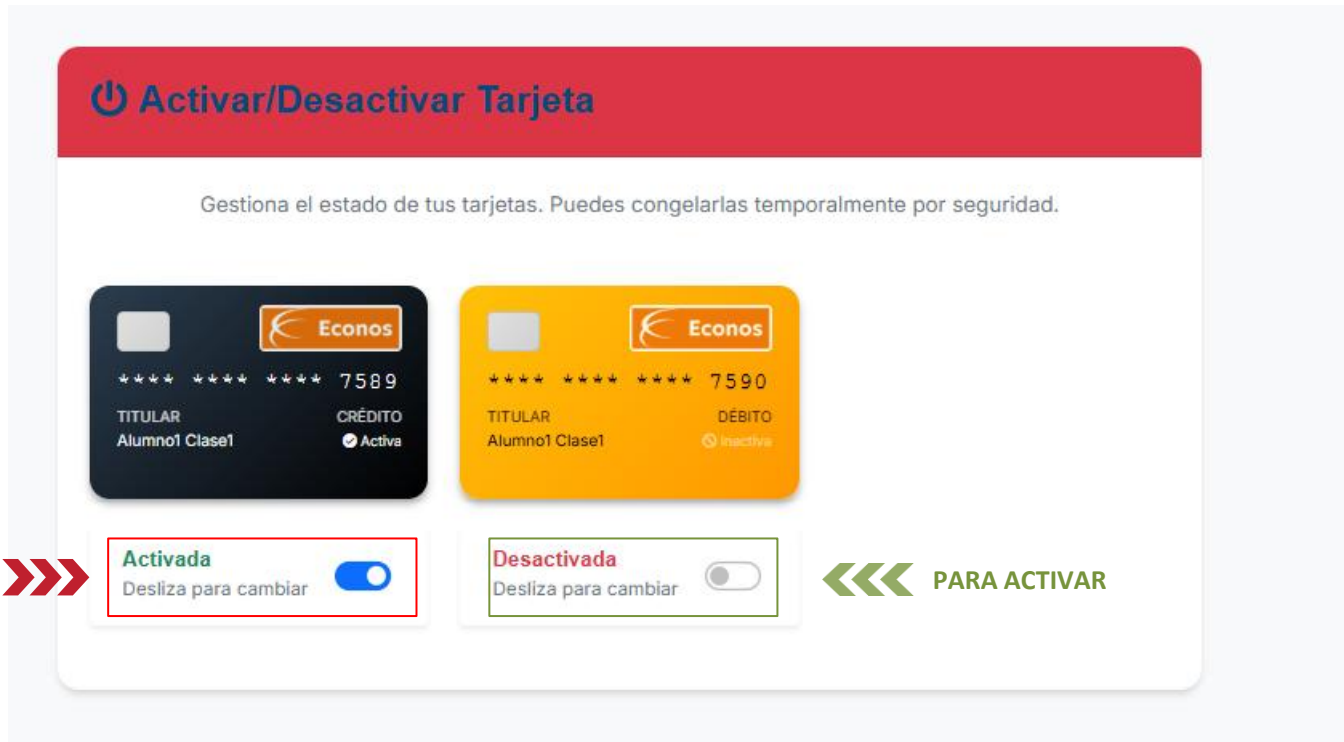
Activar/Desactivar Tarjeta

Gestiona el estado de tus tarjetas. Puedes congelarlas temporalmente por seguridad.

Econos
**** **** **** 7589
TITULAR
Alumno1 Clase1
CRÉDITO
Activa

Econos
**** **** **** 7590
TITULAR
Alumno1 Clase1
DÉBITO
Inactiva

Activada
Desliza para cambiar

Desactivada
Desliza para cambiar

PARA ACTIVAR